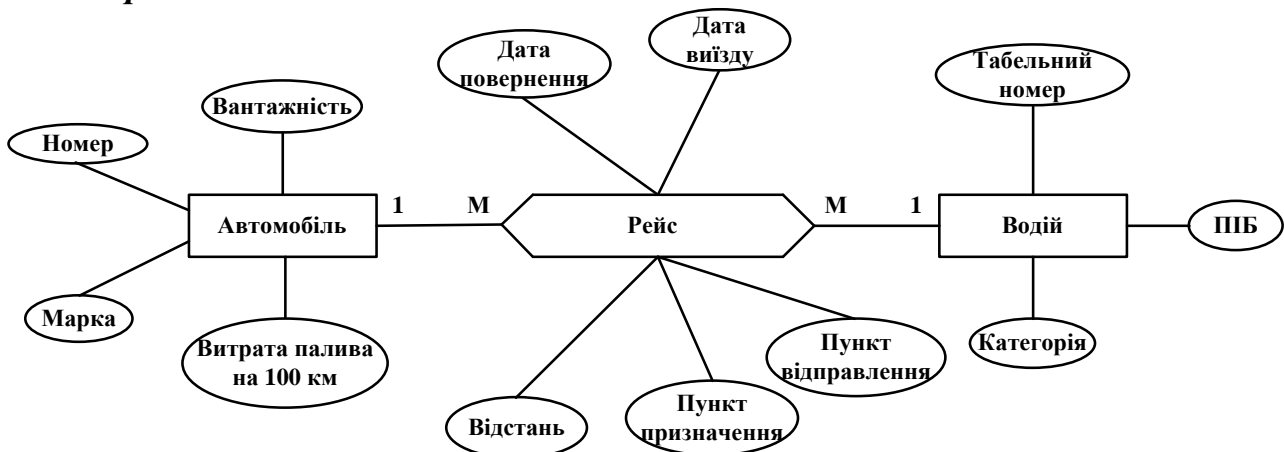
Дата повернення

Дата виїзду

Табельний номер

Вантажність

Номер

Автомобіль

1

M

Рейс

M

1

Водій

ПІБ

Марка

Витрата палива на 100 км

Пункт відправлення

Категорія

Відстань

Пункт призначення